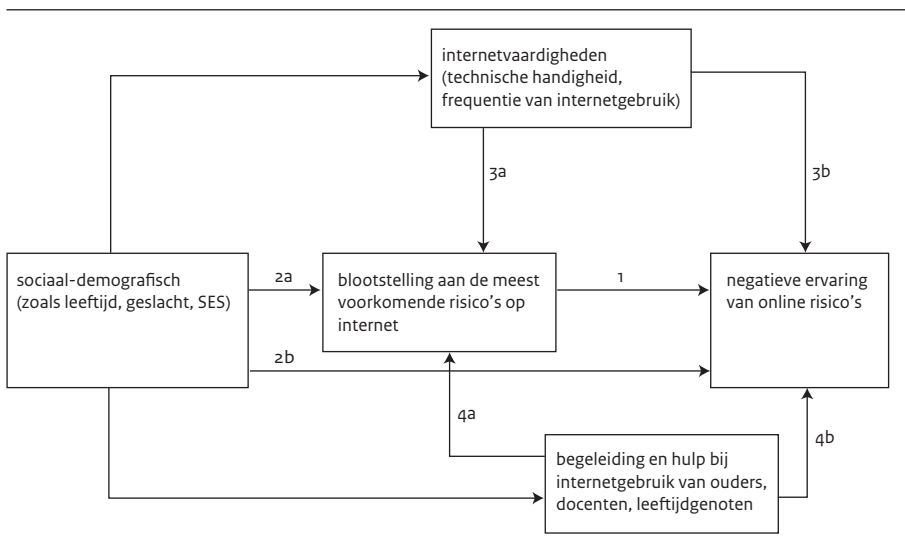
internetvaardigheden (technische handigheid, frequentie van internetgebruik)

3a

3b

sociaal-demografisch (zoals leeftijd, geslacht, SES)

2a

blootstelling aan de meest voorkomende risico's op internet

1

negatieve ervaring van online risico's

2b

4a

4b

begeleiding en hulp bij internetgebruik van ouders, docenten, leeftijdgenoten